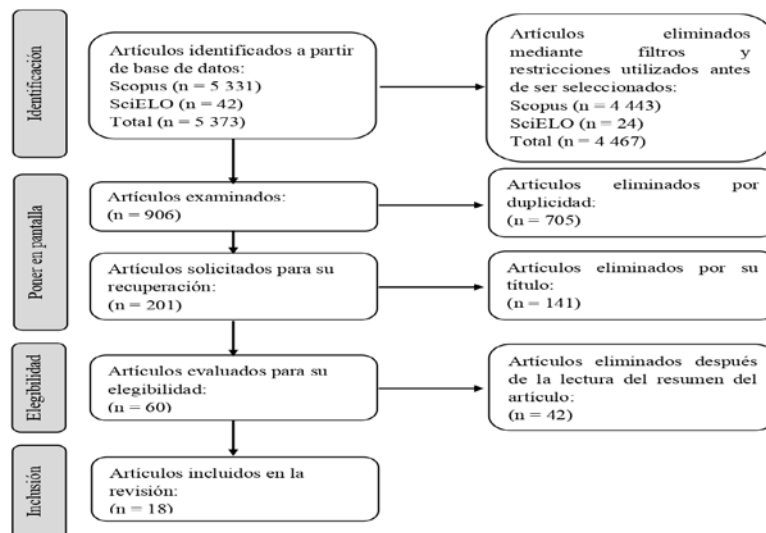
Identificación

Artículos identificados a partir de base de datos:
Scopus (n = 5 331)
SciELO (n = 42)
Total (n = 5 373)

Artículos eliminados mediante filtros y restricciones utilizados antes de ser seleccionados:
Scopus (n = 4 443)
SciELO (n = 24)
Total (n = 4 467)

Poner en pantalla

Artículos examinados:
(n = 906)

Artículos eliminados por duplicidad:
(n = 705)

Artículos solicitados para su recuperación:
(n = 201)

Artículos eliminados por su título:
(n = 141)

Elegibilidad

Artículos evaluados para su elegibilidad:
(n = 60)

Artículos eliminados después de la lectura del resumen del artículo:
(n = 42)

Inclusión

Artículos incluidos en la revisión:
(n = 18)